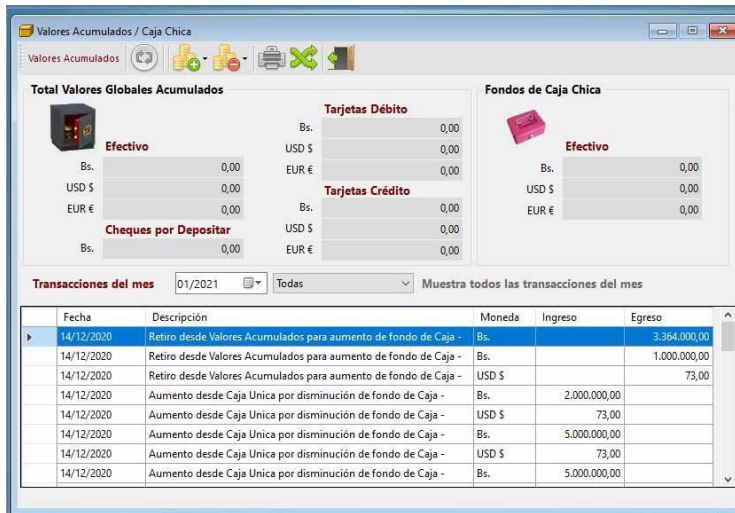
Valores Acumulados / Caja Chica

Valores Acumulados

Total Valores Globales Acumulados

Efectivo
Bs. 0,00
USD $ 0,00
EUR € 0,00

Cheques por Depositar
Bs. 0,00

Tarjetas Débito
Bs. 0,00
USD $ 0,00
EUR € 0,00

Tarjetas Crédito
Bs. 0,00
USD $ 0,00
EUR € 0,00

Fondos de Caja Chica

Efectivo
Bs. 0,00
USD $ 0,00
EUR € 0,00

Transacciones del mes 01/2021 Todas Muestra todos las transacciones del mes

| Fecha | Descripción | Moneda | Ingreso | Egreso |
|---|---|---|---|---|
| 14/12/2020 | Retiro desde Valores Acumulados para aumento de fondo de Caja - | Bs. | | 3.364.000,00 |
| 14/12/2020 | Retiro desde Valores Acumulados para aumento de fondo de Caja - | Bs. | | 1.000.000,00 |
| 14/12/2020 | Retiro desde Valores Acumulados para aumento de fondo de Caja - | USD $ | | 73,00 |
| 14/12/2020 | Aumento desde Caja Unica por disminución de fondo de Caja - | Bs. | 2.000.000,00 | |
| 14/12/2020 | Aumento desde Caja Unica por disminución de fondo de Caja - | USD $ | 73,00 | |
| 14/12/2020 | Aumento desde Caja Unica por disminución de fondo de Caja - | Bs. | 5.000.000,00 | |
| 14/12/2020 | Aumento desde Caja Unica por disminución de fondo de Caja - | USD $ | 73,00 | |
| 14/12/2020 | Aumento desde Caja Unica por disminución de fondo de Caja - | Bs. | 5.000.000,00 | |